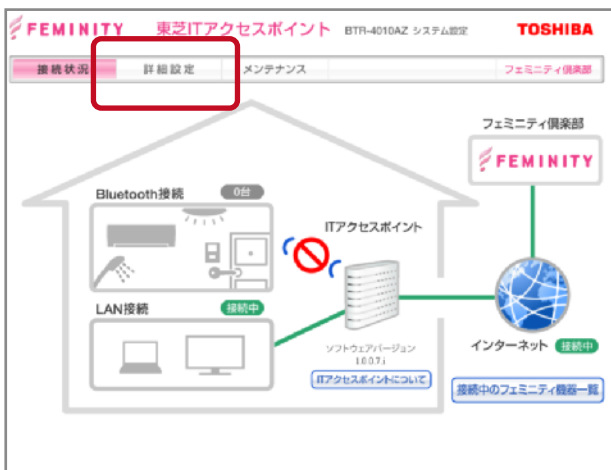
FEMINITY 東芝ITアクセスポイント BTR-4010AZ システム設定 TOSHIBA

接続状況 詳細設定 メンテナンス フェミニティ倶楽部

フェミニティ倶楽部

FEMINITY

Bluetooth接続 0台

ITアクセスポイント

LAN接続 接続中

ソフトウェアバージョン 1.0.0.7.i

ITアクセスポイントについて

インターネット 接続中

接続中のフェミニティ機器一覧